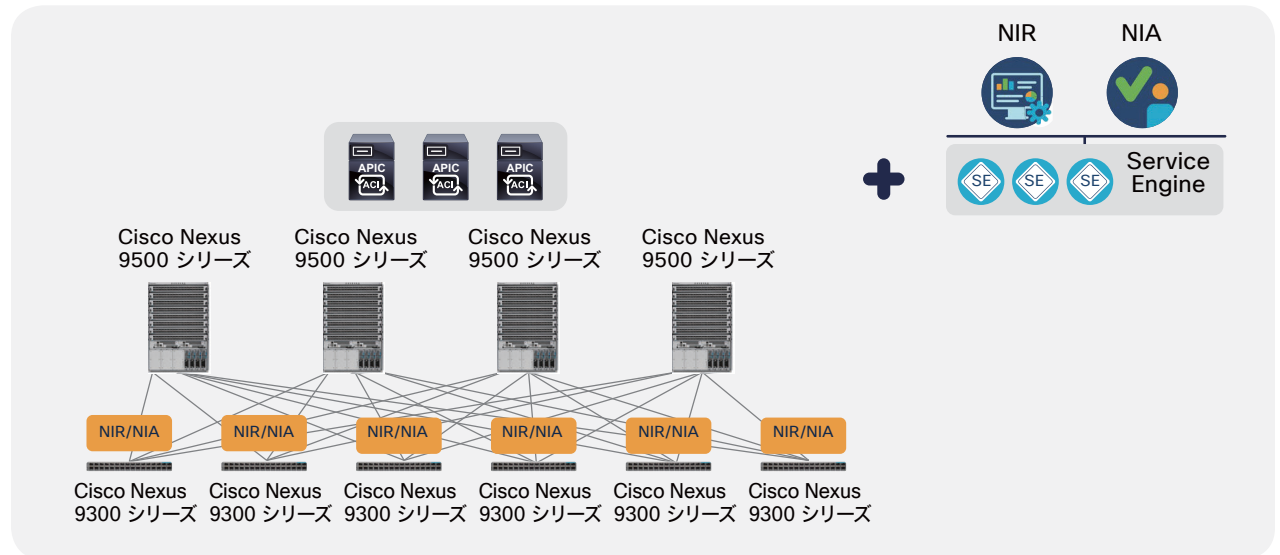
NIR

NIA

APIC
ACI

APIC
ACI

APIC
ACI

SE SE SE Service Engine

Cisco Nexus 9500 シリーズ

Cisco Nexus 9500 シリーズ

Cisco Nexus 9500 シリーズ

Cisco Nexus 9500 シリーズ

NIR/NIA

NIR/NIA

NIR/NIA

NIR/NIA

NIR/NIA

NIR/NIA

Cisco Nexus 9300 シリーズ

Cisco Nexus 9300 シリーズ

Cisco Nexus 9300 シリーズ

Cisco Nexus 9300 シリーズ

Cisco Nexus 9300 シリーズ

Cisco Nexus 9300 シリーズ